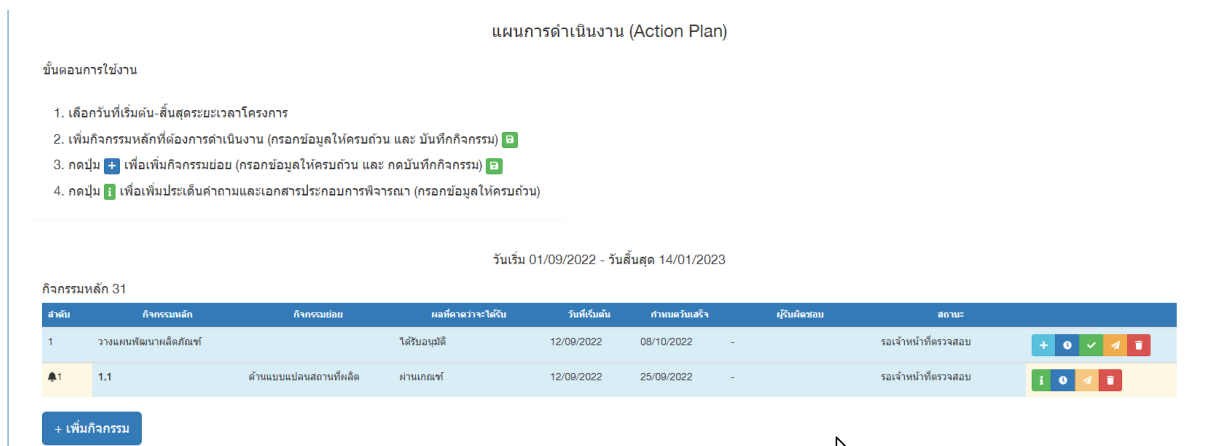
แผนการดำเนินงาน (Action Plan)

ขั้นตอนการใช้งาน

1. เลือกวันที่เริ่มต้น-สิ้นสุดระยะเวลาโครงการ
2. เพิ่มกิจกรรมหลักที่ต้องการดำเนินงาน (กรอกข้อมูลให้ครบถ้วน และ บันทึกกิจกรรม)
3. กดปุ่ม + เพื่อเพิ่มกิจกรรมย่อย (กรอกข้อมูลให้ครบถ้วน และ กดบันทึกกิจกรรม)
4. กดปุ่ม i เพื่อเพิ่มประเด็นคำถามและเอกสารประกอบการพิจารณา (กรอกข้อมูลให้ครบถ้วน)

วันเริ่ม 01/09/2022 - วันสิ้นสุด 14/01/2023

กิจกรรมหลัก 31

| ลำดับ | กิจกรรมหลัก | กิจกรรมย่อย | ผลที่คาดว่าจะได้รับ | วันที่เริ่มต้น | กำหนดวันเสร็จ | ผู้รับผิดชอบ | สถานะ | |
|---|---|---|---|---|---|---|---|---|
| 1 | วางแผนพัฒนาผลิตภัณฑ์ | | ได้รับอนุมัติ | 12/09/2022 | 08/10/2022 | - | รอเจ้าหน้าที่ตรวจสอบ | |
| 1 | 1.1 | ด้านแบบแปลนสถานที่ผลิต | ผ่านเกณฑ์ | 12/09/2022 | 25/09/2022 | - | รอเจ้าหน้าที่ตรวจสอบ | i |

+ เพิ่มกิจกรรม